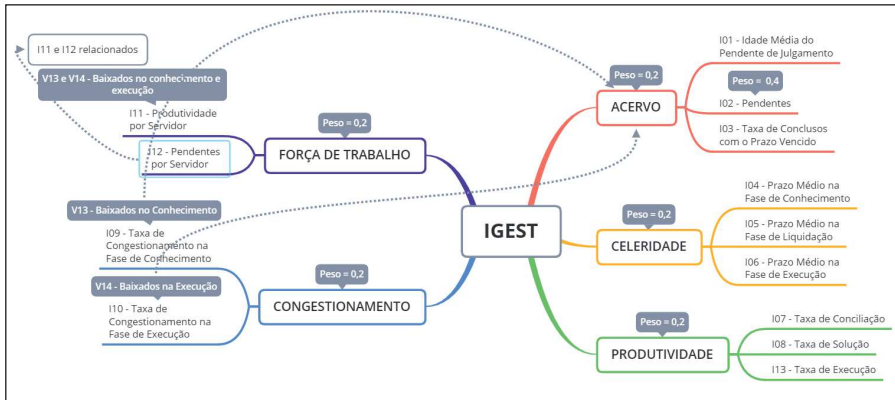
I11 e I12 relacionados

V13 e V14 - Baixados no conhecimento e execução

I11 - Produtividade por Servidor

I12 - Pendentes por Servidor

Peso = 0,2

FORÇA DE TRABALHO

V13 - Baixados no Conhecimento

I09 - Taxa de Congestionamento na Fase de Conhecimento

V14 - Baixados na Execução

I10 - Taxa de Congestionamento na Fase de Execução

Peso = 0,2

CONGESTIONAMENTO

IGEST

Peso = 0,2

ACERVO

I01 - Idade Média do Pendente de Julgamento

Peso = 0,4

I02 - Pendentes

I03 - Taxa de Conclusos com o Prazo Vencido

Peso = 0,2

CELERIDADE

I04 - Prazo Médio na Fase de Conhecimento

I05 - Prazo Médio na Fase de Liquidação

I06 - Prazo Médio na Fase de Execução

Peso = 0,2

PRODUTIVIDADE

I07 - Taxa de Conciliação

I08 - Taxa de Solução

I13 - Taxa de Execução